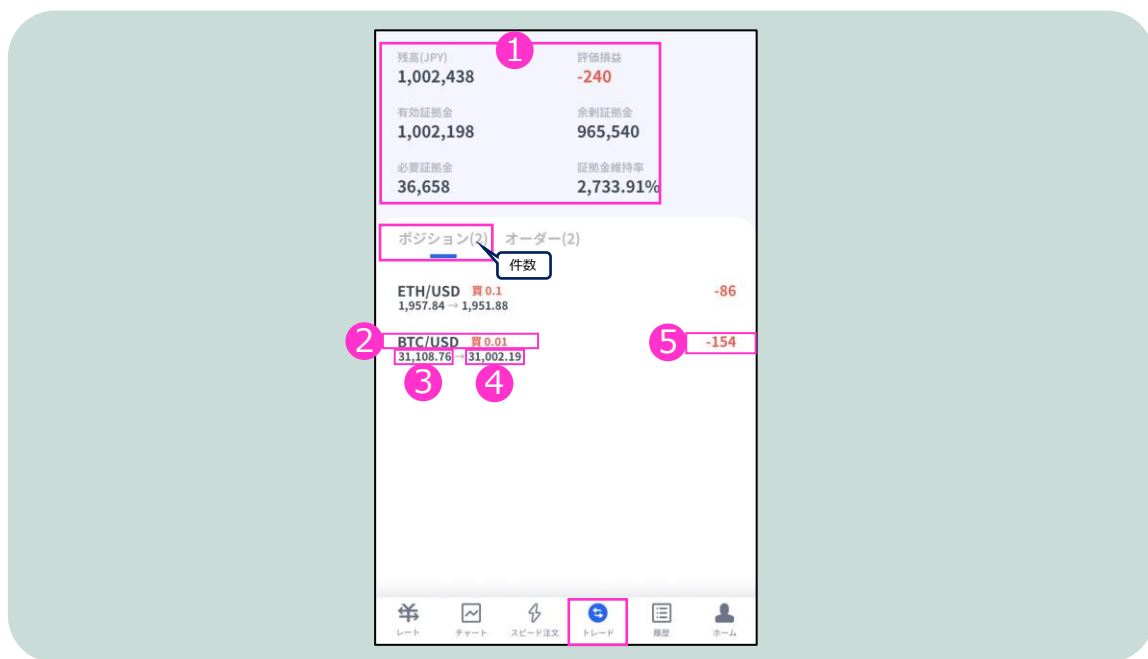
1

残高(JPY)
1,002,438

評価損益
-240

有効証拠金
1,002,198

余剰証拠金
965,540

必要証拠金
36,658

証拠金維持率
2,733.91%

ポジション(2) オーダー(2)

件数

ETH/USD 買 0.1
1,957.84 → 1,951.88
-86

2 BTC/USD 買 0.01
31,108.76 → 31,002.19
3 4
5 -154

レート チャート スピード注文 トレード 履歴 ホーム